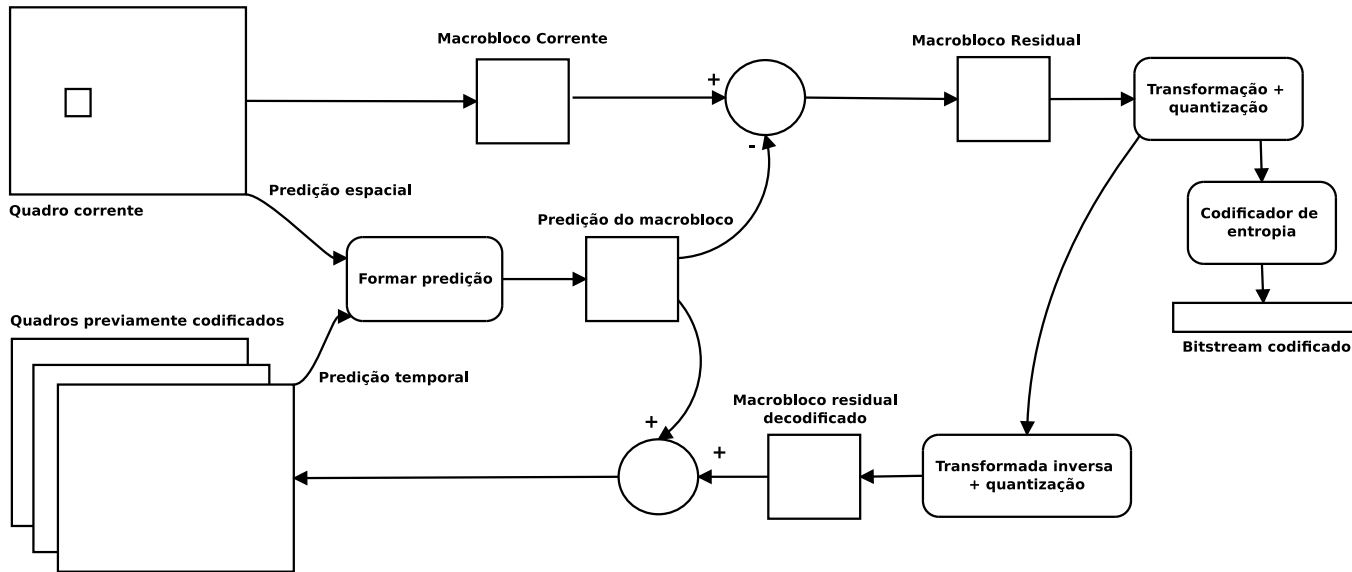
Macrobloco Corrente

Macrobloco Residual

+

-

Transformação + quantização

Quadro corrente

Predição espacial

Predição do macrobloco

Codificador de entropia

Formar predição

Quadros previamente codificados

Predição temporal

Bitstream codificado

Macrobloco residual decodificado

+

+

Transformada inversa + quantização